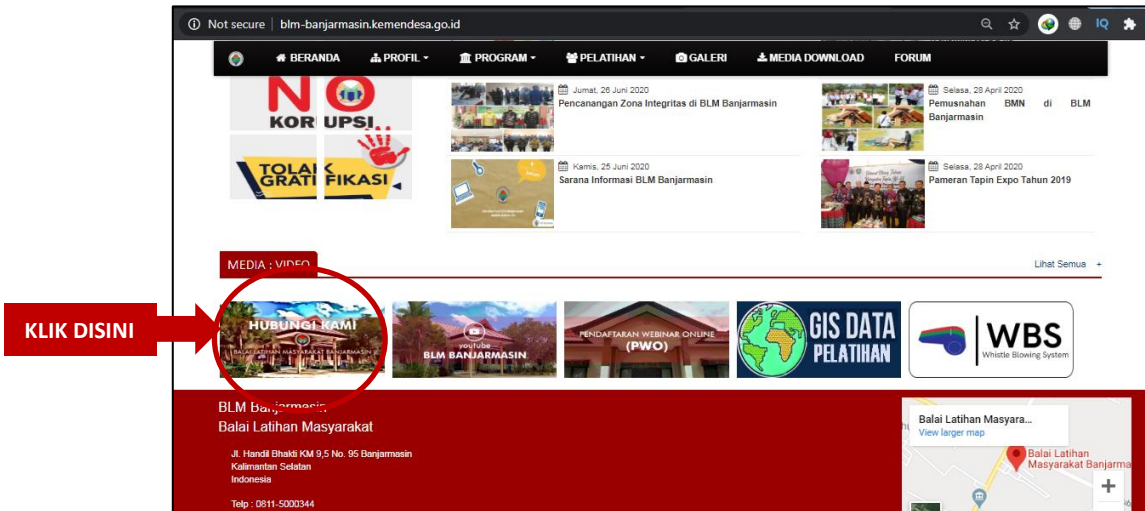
Not secure | blm-banjarmasin.kemendesa.go.id

IQ

BERANDA PROFIL PROGRAM PELATIHAN GALERI MEDIA DOWNLOAD FORUM

NO KORUPSI

TOLAK GRATIFIKASI

Jumat, 26 Juni 2020
Pencanangan Zona Integritas di BLM Banjarmasin

Selasa, 28 April 2020
Pemusnahan BMN di BLM Banjarmasin

Kamis, 25 Juni 2020
Sarana Informasi BLM Banjarmasin

Selasa, 28 April 2020
Pameran Tapin Expo Tahun 2019

MEDIA : VIDEO

Lihat Semua +

KLIK DISINI

HUBUNGI KAMI
BALAI LATIHAN MASYARAKAT BANJARMASIN

youtube
BLM BANJARMASIN

PENDAFTARAN WEBINAR ONLINE
(PWO)

GIS DATA PELATIHAN

WBS
Whistle Blowing System

BLM Banjarmasin
Balai Latihan Masyarakat

Jl. Handil Bhakti KM 9,5 No. 95 Banjarmasin
Kalimantan Selatan
Indonesia

Telp : 0811-5000344

Balai Latihan Masyara...
View larger map

Balai Latihan Masyarakat Banjarma

+